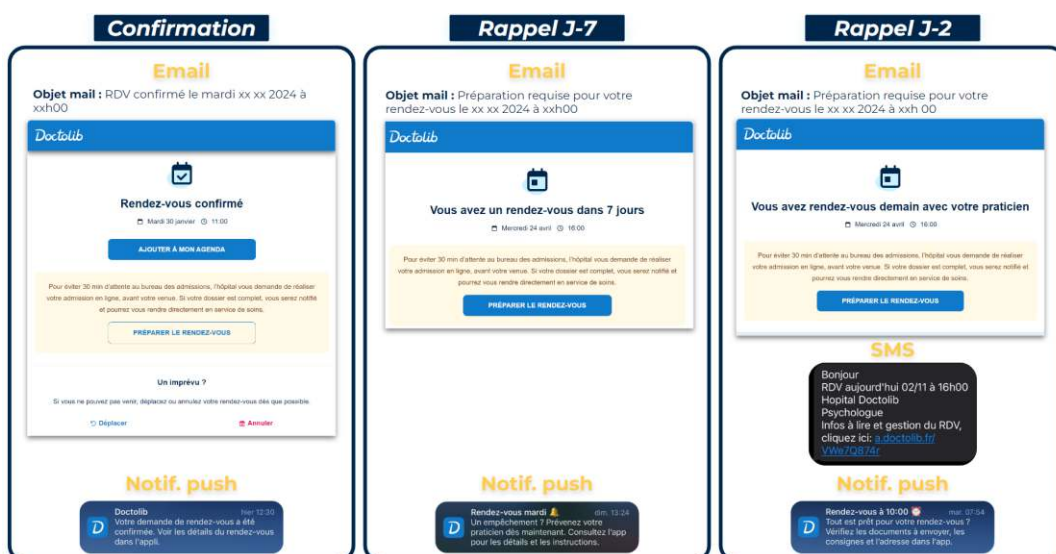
Confirmation

Email

Objet mail : RDV confirmé le mardi xx xx 2024 à xxh00

Doctolib

Rendez-vous confirmé

Mardi 30 janvier 11:00

AJOUTER À MON AGENDA

Pour éviter 30 min d'attente au bureau des admissions, l'hôpital vous demande de réaliser votre admission en ligne, avant votre venue. Si votre dossier est complet, vous serez notifié et pourrez vous rendre directement en service de soins.

PRÉPARER LE RENDEZ-VOUS

Un imprévu ?

Si vous ne pouvez pas venir, déplacez ou annulez votre rendez-vous dès que possible.

Déplacer

Annuler

Notif. push

Doctolib hier 12:30
Votre demande de rendez-vous a été confirmée. Voir les détails du rendez-vous dans l'appli.

Rappel J-7

Email

Objet mail : Préparation requise pour votre rendez-vous le xx xx 2024 à xxh00

Doctolib

Vous avez un rendez-vous dans 7 jours

Mercredi 24 avril 16:00

Pour éviter 30 min d'attente au bureau des admissions, l'hôpital vous demande de réaliser votre admission en ligne, avant votre venue. Si votre dossier est complet, vous serez notifié et pourrez vous rendre directement en service de soins.

PRÉPARER LE RENDEZ-VOUS

Notif. push

Rendez-vous mardi dim. 13:24
Un empêchement ? Prévenez votre praticien dès maintenant. Consultez l'app pour les détails et les instructions.

Rappel J-2

Email

Objet mail : Préparation requise pour votre rendez-vous le xx xx 2024 à xxh 00

Doctolib

Vous avez rendez-vous demain avec votre praticien

Mercredi 24 avril 16:00

Pour éviter 30 min d'attente au bureau des admissions, l'hôpital vous demande de réaliser votre admission en ligne, avant votre venue. Si votre dossier est complet, vous serez notifié et pourrez vous rendre directement en service de soins.

PRÉPARER LE RENDEZ-VOUS

SMS

Bonjour
RDV aujourd'hui 02/11 à 16h00
Hopital Doctolib
Psychologue
Infos à lire et gestion du RDV, cliquez ici: a.doctolib.fr/VWe7Q874r

Notif. push

Rendez-vous à 10:00 mar. 07:54
Tout est prêt pour votre rendez-vous ? Vérifiez les documents à envoyer, les consignes et l'adresse dans l'app.